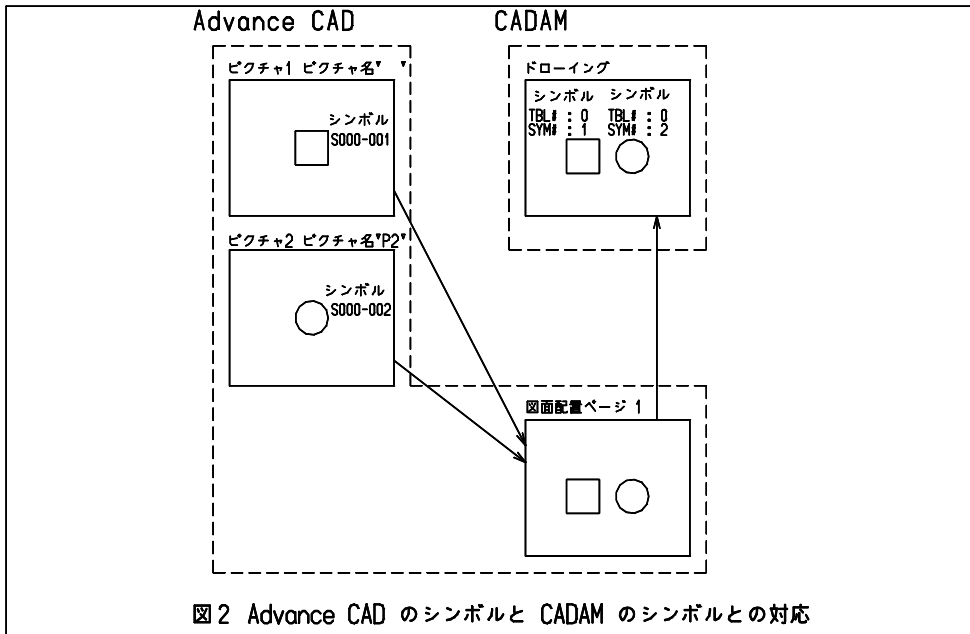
Advance CAD

CADAM

ピクチャ1 ピクチャ名" "

シンボル
S000-001

ピクチャ2 ピクチャ名"P2"

シンボル
S000-002

ドローイング

シンボル
TBL# : 0
SYM# : 1

シンボル
TBL# : 0
SYM# : 2

図面配置ページ 1

図2 Advance CAD のシンボルと CADAM のシンボルとの対応